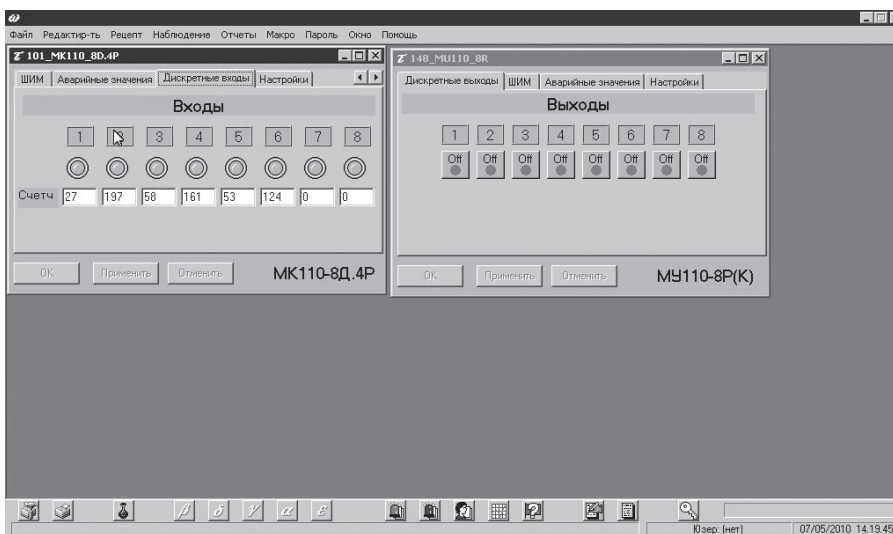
Файл Редактир-ть Рецепт Наблюдение Отчеты Макро Пароль Окно Помощь

101_MK110_8D.4P

ШИМ | Аварийные значения | Дискретные входы | Настройки

Входы

| 1 | 2 | 3 | 4 | 5 | 6 | 7 | 8 |
|---|---|---|---|---|---|---|---|

Счетч 27 197 58 161 53 124 0 0

ОК Применить Отменить

МК110-8Д.4Р

148_MU110_8R

Дискретные выходы | ШИМ | Аварийные значения | Настройки

Выходы

| 1 | 2 | 3 | 4 | 5 | 6 | 7 | 8 |
|---|---|---|---|---|---|---|---|
| Off | Off | Off | Off | Off | Off | Off | Off |

ОК Применить Отменить

МУ110-8Р(К)

Юзер: (нет) 07/05/2010 14.19.45